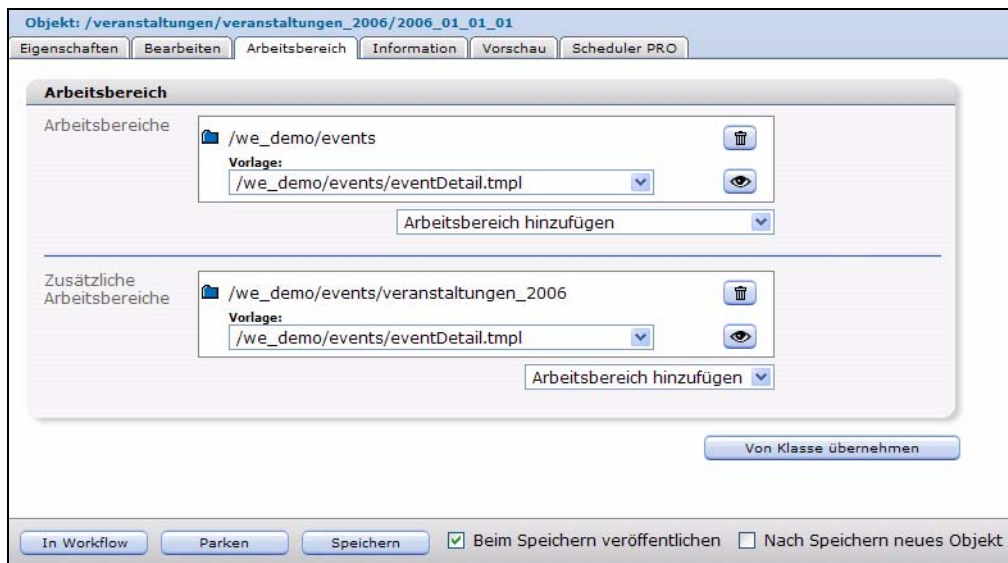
Objekt: /veranstaltungen/veranstaltungen_2006/2006_01_01_01

Eigenschaften | Bearbeiten | Arbeitsbereich | Information | Vorschau | Scheduler PRO

Arbeitsbereich

Arbeitsbereiche

/we_demo/events

Vorlage:

/we_demo/events/eventDetail.tmpl

Arbeitsbereich hinzufügen

Zusätzliche Arbeitsbereiche

/we_demo/events/veranstaltungen_2006

Vorlage:

/we_demo/events/eventDetail.tmpl

Arbeitsbereich hinzufügen

Von Klasse übernehmen

In Workflow | Parken | Speichern | Beim Speichern veröffentlichen | Nach Speichern neues Objekt